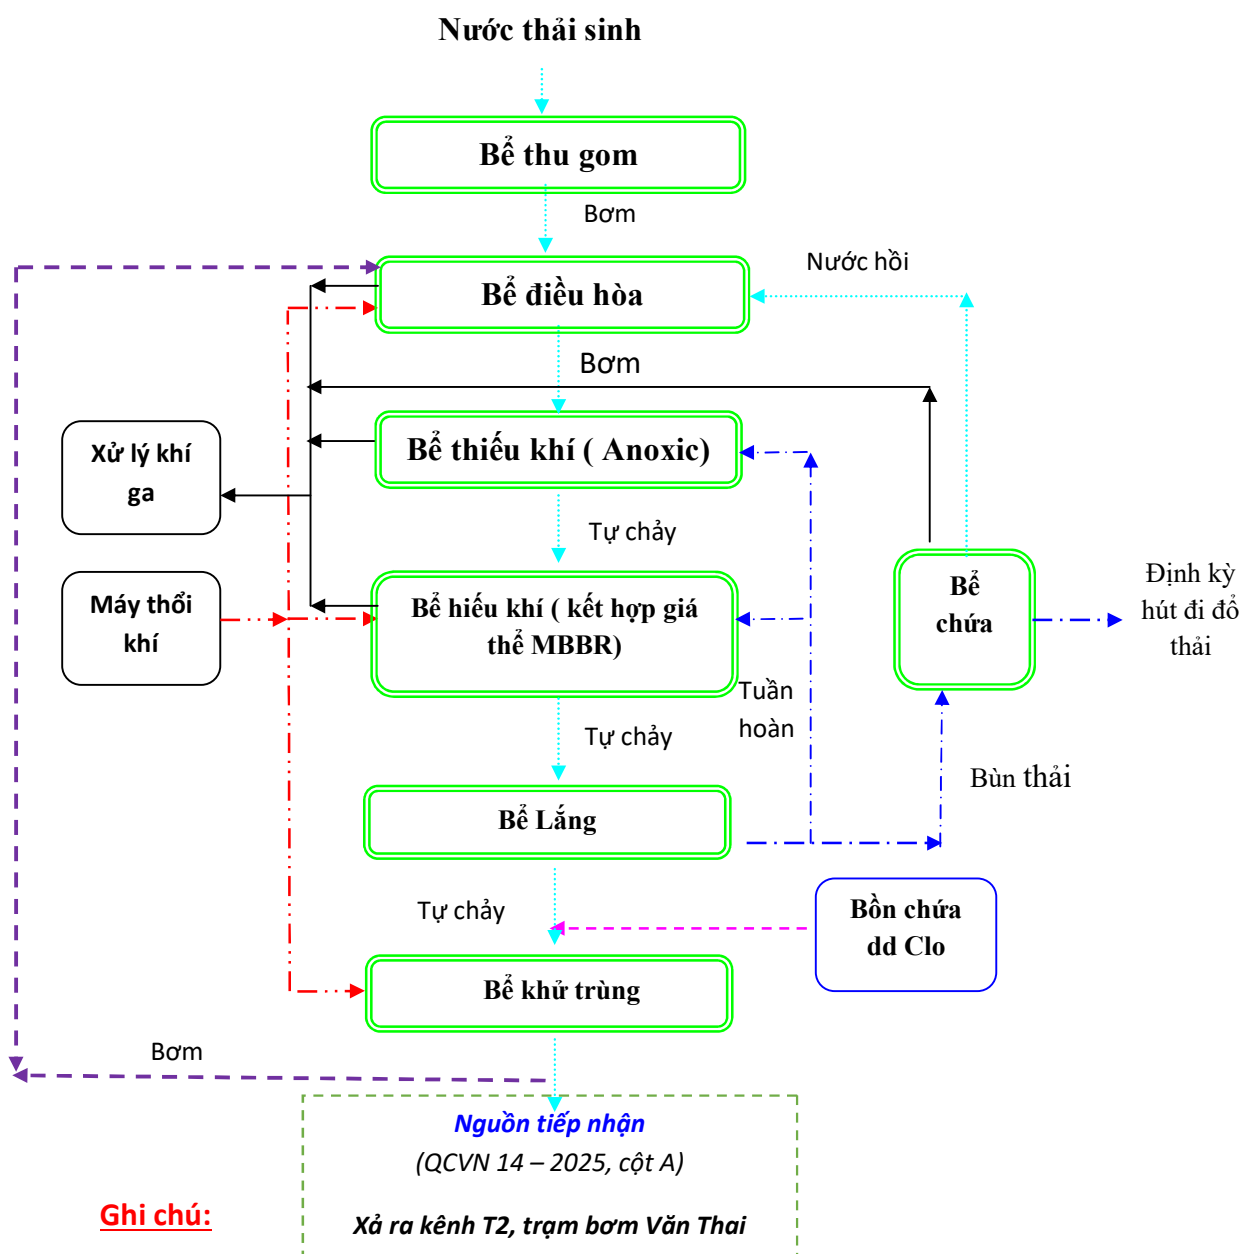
Nước thải sinh

Bể thu gom

Bơm

Nước hồi

Bể điều hòa

Bơm

Xử lý khí ga

Bể thiếu khí ( Anoxic)

Tự chảy

Máy thổi khí

Bể hiếu khí ( kết hợp giá thể MBBR)

Bể chứa

Định kỳ hút đi đổ thải

Tuần hoàn

Tự chảy

Bùn thải

Bể Lắng

Tự chảy

Bồn chứa dd Clo

Bể khử trùng

Bơm

Nguồn tiếp nhận
(QCVN 14 – 2025, cột A)

Ghi chú:

Xả ra kênh T2, trạm bơm Văn Thai